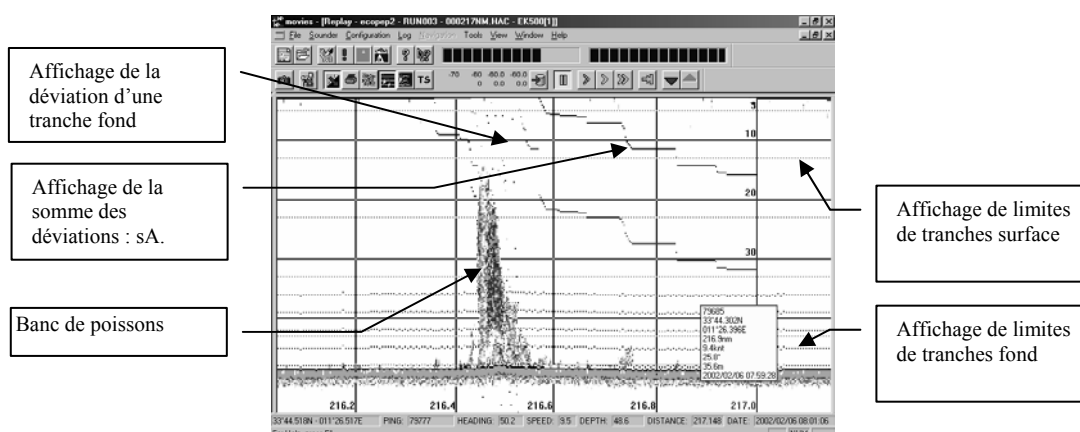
movies - [Replay - ecopep2 - RUN003 - 000217NM.HAC - EK500[1]]

File Sounder Configuration Log Navigation Tools View Window Help

TS

-70 -60 -60.0 -60.0
0 0.0 0.0

Affichage de la déviation d'une tranche fond

Affichage de la somme des déviations : sA.

Banc de poissons

Affichage de limites de tranches surface

Affichage de limites de tranches fond

5

10

20

30

79685
33°44.302N
011°26.396E
216.9nm
9.4knt
25.8°
35.6m
2002/02/06 07:59:28

216.2 216.4 216.6 216.8 217.0

33°44.518N - 011°26.517E PING: 79777 HEADING: 50.2 SPEED: 9.5 DEPTH: 48.6 DISTANCE: 217.148 DATE: 2002/02/06 08:01:06